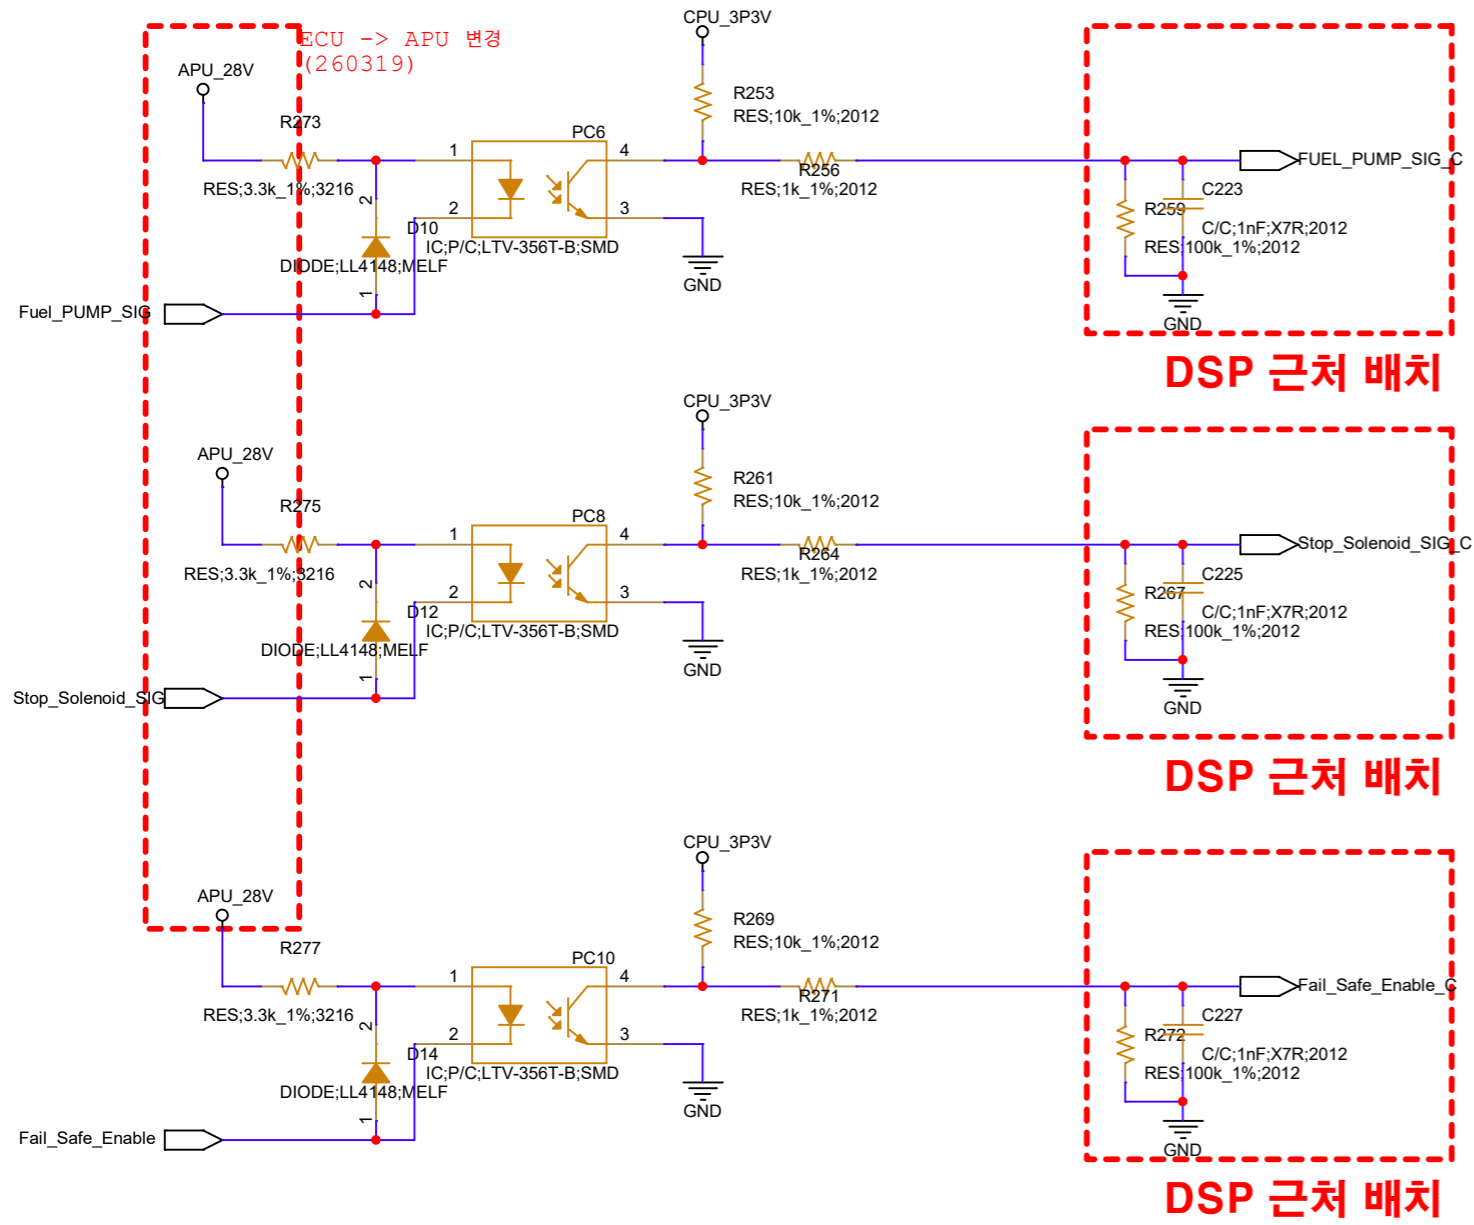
ECU -> APU 변경
(260319)

CPU_3P3V
APU_28V
R253
RES;10k_1%;2012
R273
PC6
1
4
RES;3.3k_1%;3216
R256
RES;1k_1%;2012
FUEL_PUMP_SIG_C
2
2
3
C223
D10
R259
C/C;1nF;X7R;2012
IC;P/C;LTV-356T-B;SMD
RES;100k_1%;2012
DIODE;LL4148;MELF
GND
1
Fuel_PUMP_SIG
GND
DSP 근처 배치

CPU_3P3V
APU_28V
R261
RES;10k_1%;2012
R275
PC8
1
4
R264
Stop_Solenoid_SIG_C
RES;3.3k_1%;3216
RES;1k_1%;2012
C225
2
2
3
R267
D12
C/C;1nF;X7R;2012
IC;P/C;LTV-356T-B;SMD
RES;100k_1%;2012
DIODE;LL4148;MELF
GND
1
Stop_Solenoid_SIG
GND
DSP 근처 배치

CPU_3P3V
APU_28V
R269
RES;10k_1%;2012
R277
PC10
1
4
R271
Fail_Safe_Enable_C
RES;3.3k_1%;3216
RES;1k_1%;2012
C227
2
2
3
R272
D14
C/C;1nF;X7R;2012
IC;P/C;LTV-356T-B;SMD
RES;100k_1%;2012
DIODE;LL4148;MELF
GND
1
Fail_Safe_Enable
GND
DSP 근처 배치